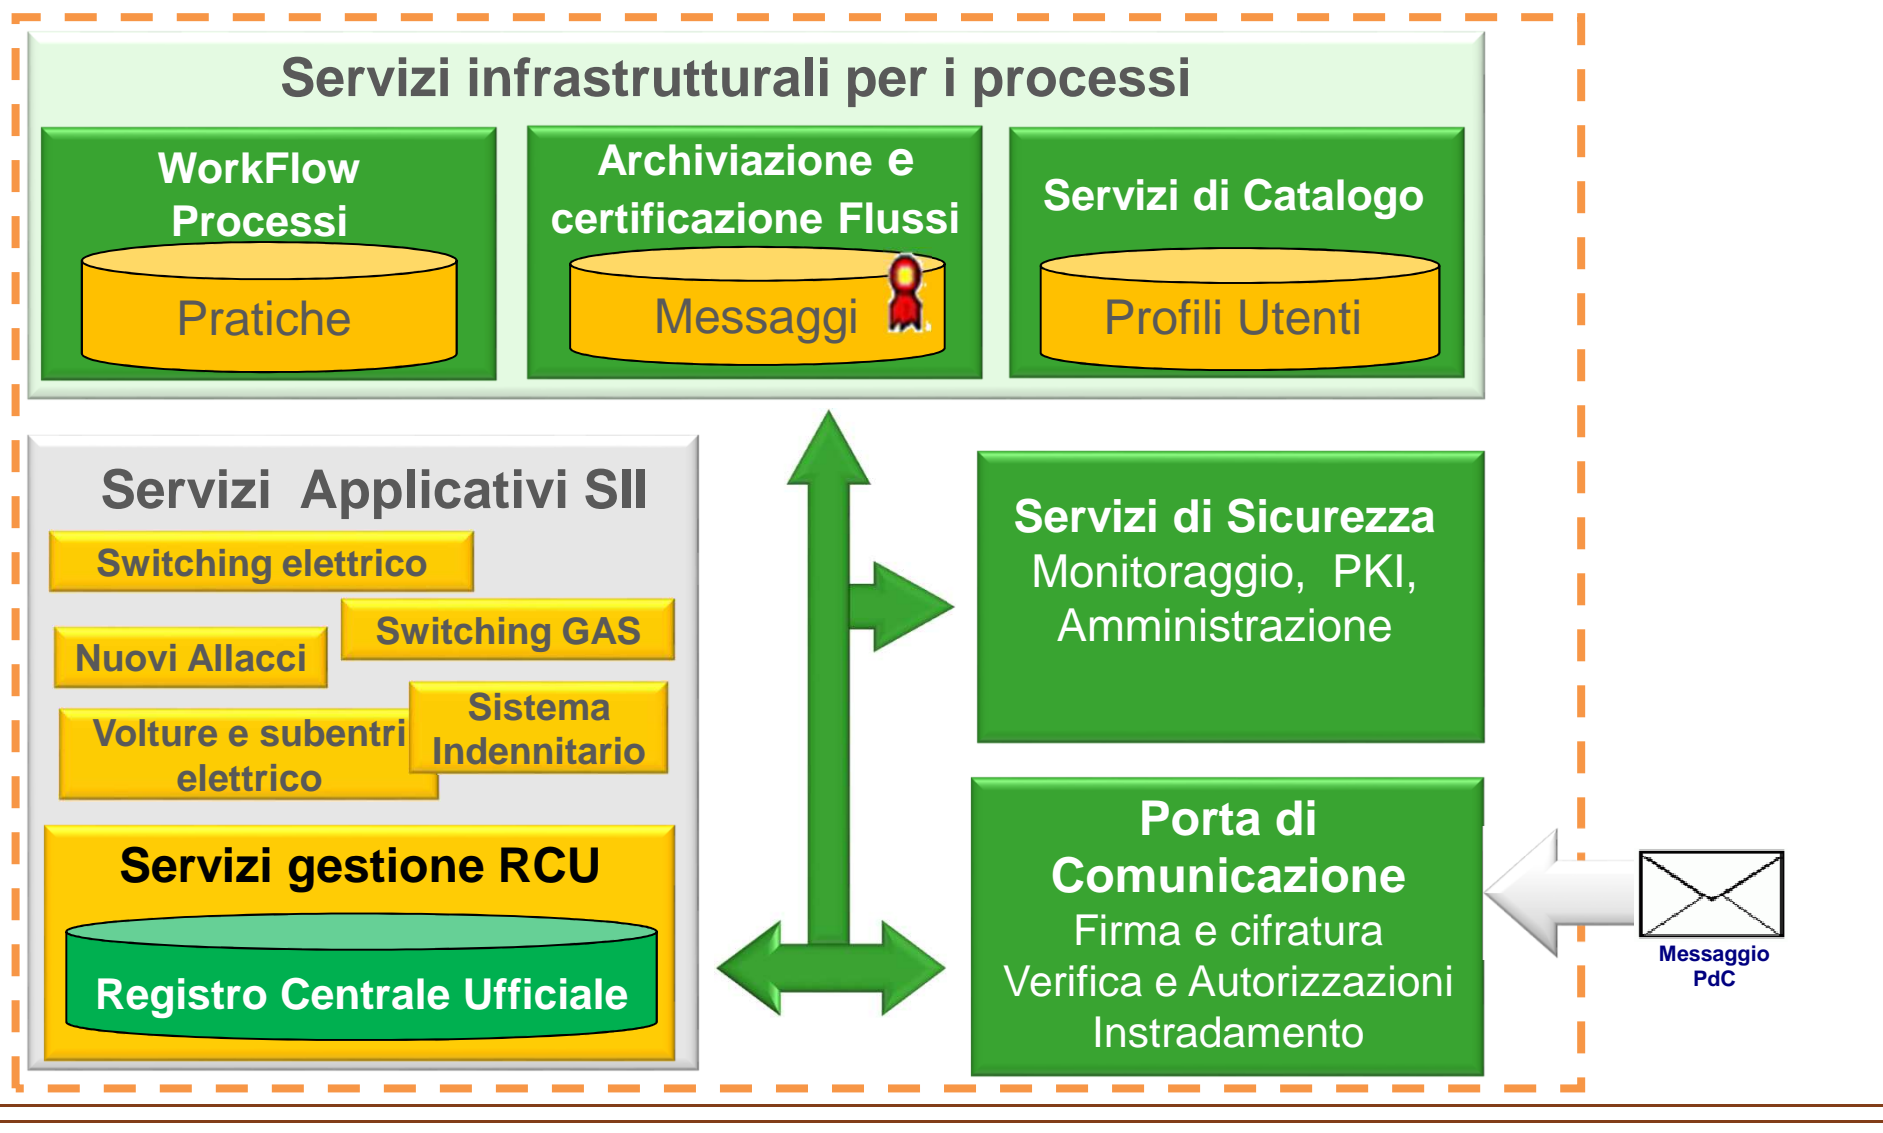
Servizi infrastrutturali per i processi

WorkFlow Processi

Pratiche

Archiviazione e certificazione Flussi

Messaggi

Servizi di Catalogo

Profili Utenti

Servizi Applicativi SII

Switching elettrico

Switching GAS

Nuovi Allacci

Volture e subentri elettrico

Sistema Indennitario

Servizi gestione RCU

Registro Centrale Ufficiale

Servizi di Sicurezza
Monitoraggio, PKI, Amministrazione

Porta di Comunicazione
Firma e cifratura
Verifica e Autorizzazioni
Instradamento

Messaggio PdC